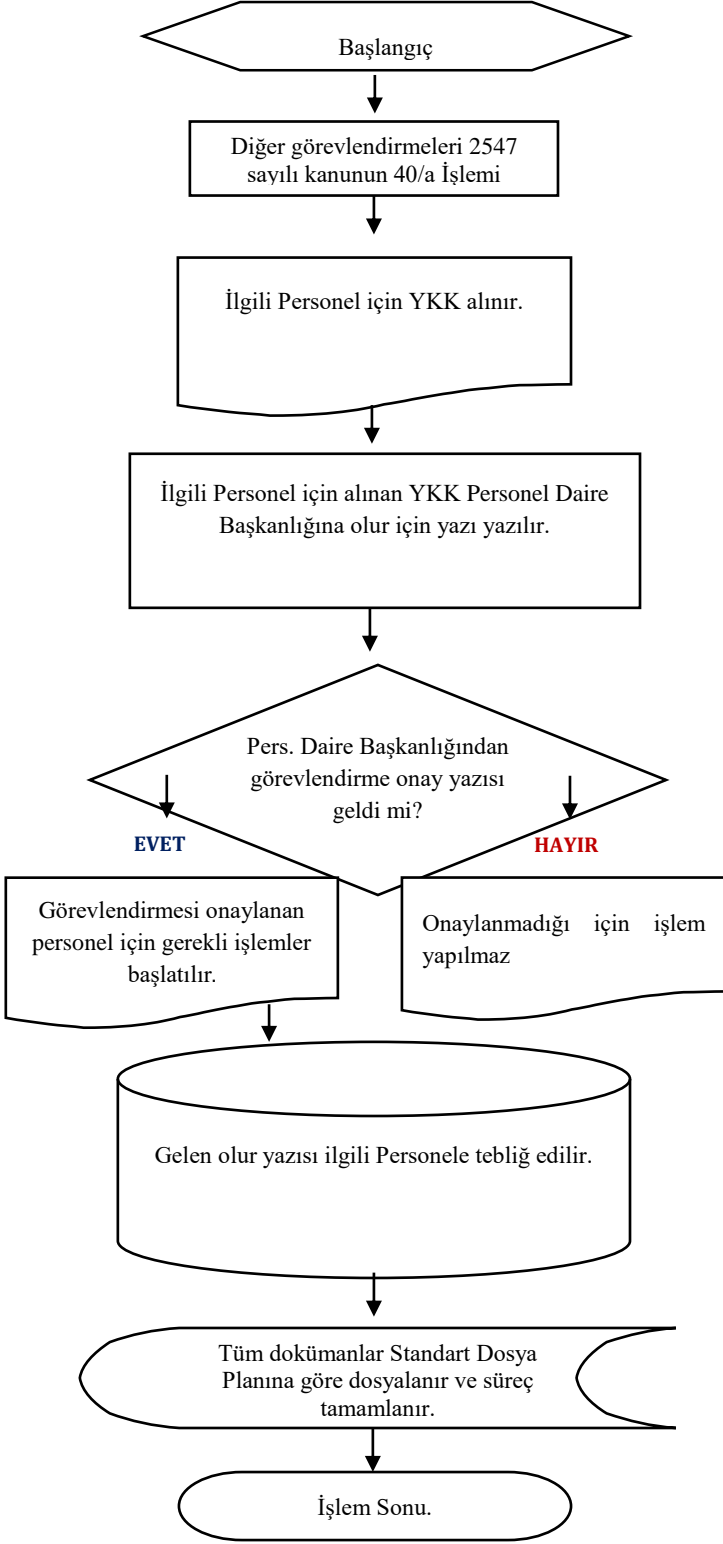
Başlangıç

Diğer görevlendirmeleri 2547 sayılı kanunun 40/a İşlemi

İlgili Personel için YKK alınır.

İlgili Personel için alınan YKK Personel Daire Başkanlığına olur için yazı yazılır.

Pers. Daire Başkanlığından görevlendirme onay yazısı geldi mi?

EVET

HAYIR

Görevlendirmesi onaylanan personel için gerekli işlemler başlatılır.

Onaylanmadığı için işlem yapılmaz

Gelen olur yazısı ilgili Personele tebliğ edilir.

Tüm dokümanlar Standart Dosya Planına göre dosyalanır ve süreç tamamlanır.

İşlem Sonu.